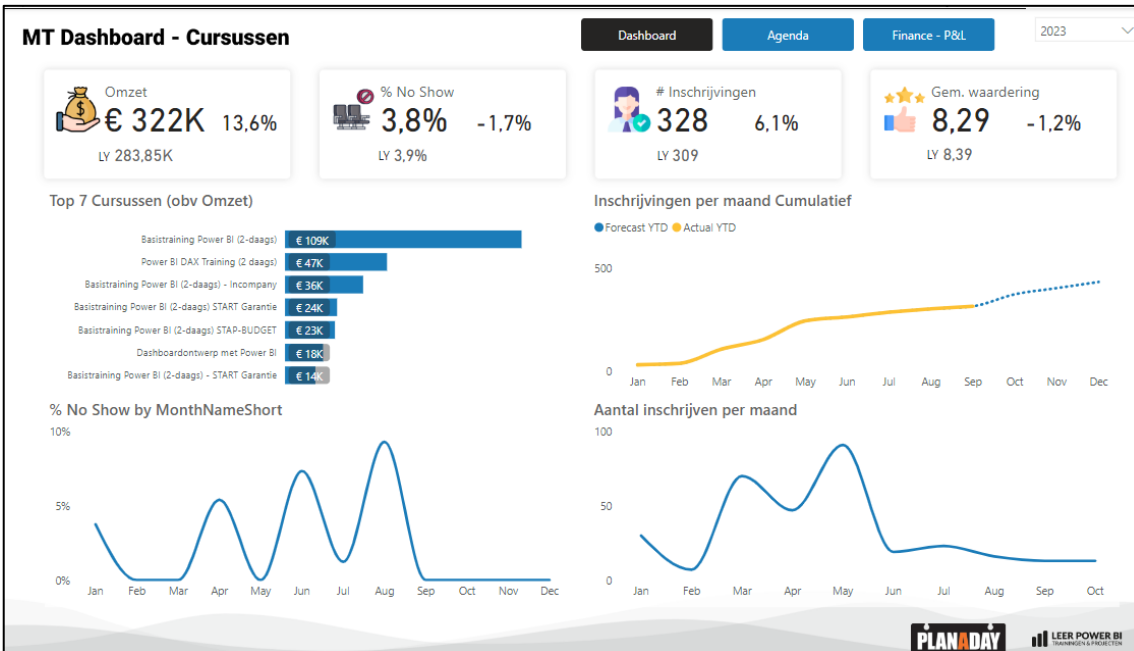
MT Dashboard - Cursussen

Dashboard Agenda Finance - P&L

2023

Omzet
€ 322K 13,6%
LY 283,85K

% No Show
3,8% -1,7%
LY 3,9%

# Inschrijvingen
328 6,1%
LY 309

Gem. waardering
8,29 -1,2%
LY 8,39

Top 7 Cursussen (obv Omzet)

| | |
|---|---|
| Basistraining Power BI (2-daags) | € 109K |
| Power BI DAX Training (2 daags) | € 47K |
| Basistraining Power BI (2-daags) - Incompany | € 36K |
| Basistraining Power BI (2-daags) START Garantie | € 24K |
| Basistraining Power BI (2-daags) STAP-BUDGET | € 23K |
| Dashboardontwerp met Power BI | € 18K |
| Basistraining Power BI (2-daags) - START Garantie | € 14K |

Inschrijvingen per maand Cumulatief
Forecast YTD Actual YTD
500
0
Jan Feb Mar Apr May Jun Jul Aug Sep Oct Nov Dec

% No Show by MonthNameShort
10%
5%
0%
Jan Feb Mar Apr May Jun Jul Aug Sep Oct Nov Dec

Aantal inschrijven per maand
100
50
0
Jan Feb Mar Apr May Jun Jul Aug Sep Oct

PLANADAY
LEER POWER BI TRAININGEN & PROJECTEN